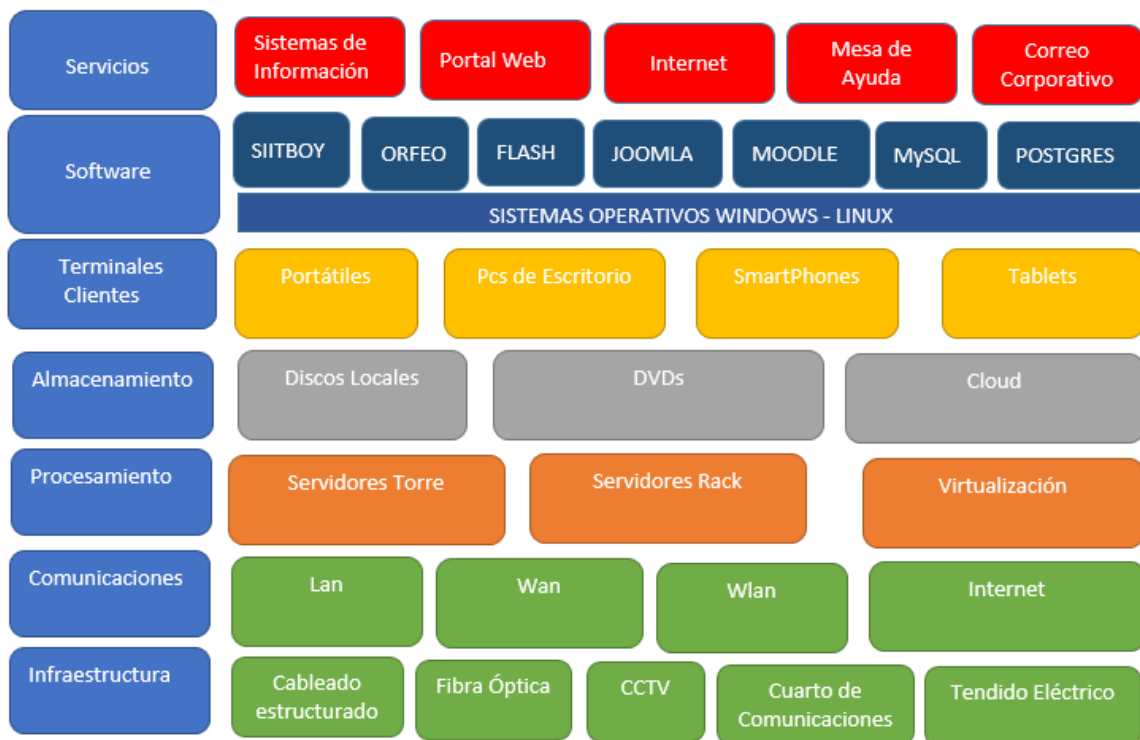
Servicios
Sistemas de Información
Portal Web
Internet
Mesa de Ayuda
Correo Corporativo

Software
SIITBOY
ORFEO
FLASH
JOOMLA
MOODLE
MySQL
POSTGRES
SISTEMAS OPERATIVOS WINDOWS - LINUX

Terminales Clientes
Portátiles
Pcs de Escritorio
SmartPhones
Tablets

Almacenamiento
Discos Locales
DVDs
Cloud

Procesamiento
Servidores Torre
Servidores Rack
Virtualización

Comunicaciones
Lan
Wan
Wlan
Internet

Infraestructura
Cableado estructurado
Fibra Óptica
CCTV
Cuarto de Comunicaciones
Tendido Eléctrico